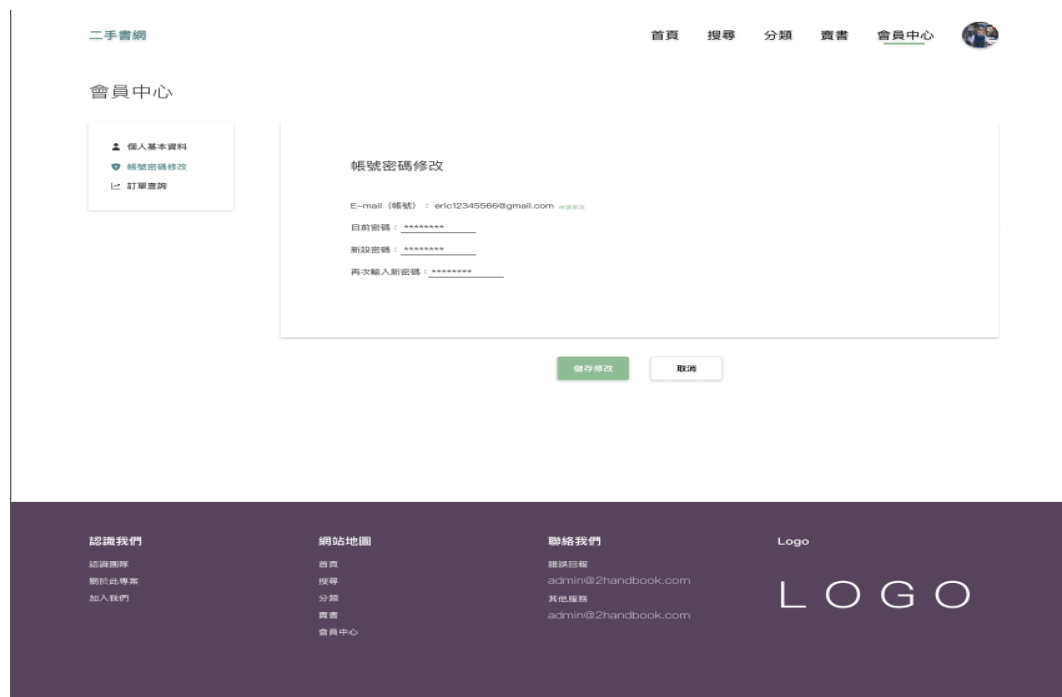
二手書網

首頁 搜尋 分類 賣書 會員中心

會員中心

個人基本資料
帳號密碼修改
訂單查詢

帳號密碼修改

E-mail（帳號）：eric12345566@gmail.com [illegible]

目前密碼：********

新設密碼：********

再次輸入新密碼：********

儲存修改 取消

認識我們
認識團隊
關於此專案
加入我們

網站地圖
首頁
搜尋
分類
賣書
會員中心

聯絡我們
錯誤回報
admin@2handbook.com
其他服務
admin@2handbook.com

Logo

LOGO